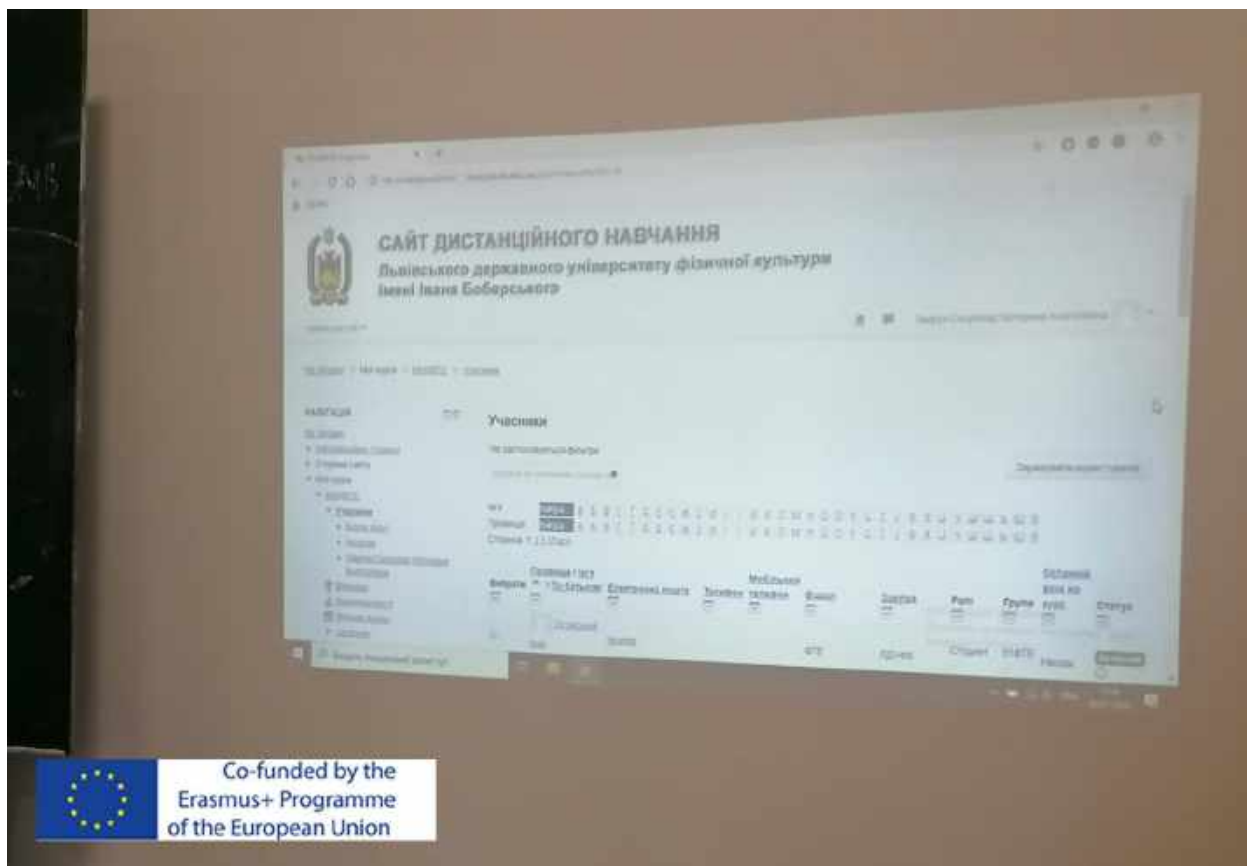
САЙТ ДИСТАНЦІЙНОГО НАВЧАННЯ
Львівського державного університету фізичної культури імені Івана Боберського

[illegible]

НАВІГАЦІЯ

Учасники

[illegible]

Ім'я
Прізвище

Вибрати
Електронна пошта
Телефон
Мобільний телефон
Факультет
Заклад
Роль
Групи
Останній вхід до курсу
Статус

Студент

Co-funded by the Erasmus+ Programme of the European Union